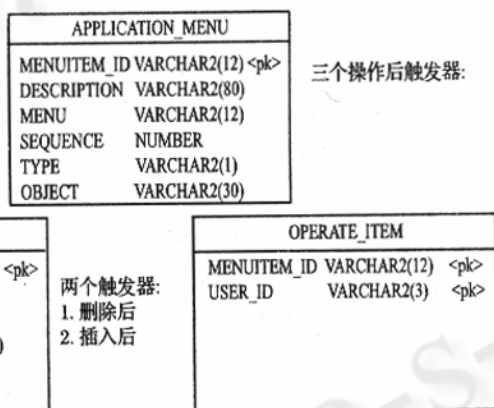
APPLICATION_MENU

| | |
|---|---|
| MENUITEM_ID | VARCHAR2(12) <pk> |
| DESCRIPTION | VARCHAR2(80) |
| MENU | VARCHAR2(12) |
| SEQUENCE | NUMBER |
| TYPE | VARCHAR2(1) |
| OBJECT | VARCHAR2(30) |

三个操作后触发器:

<pk>

)

两个触发器:
1. 删除后
2. 插入后

OPERATE_ITEM

| | | |
|---|---|---|
| MENUITEM_ID | VARCHAR2(12) | <pk> |
| USER_ID | VARCHAR2(3) | <pk> |